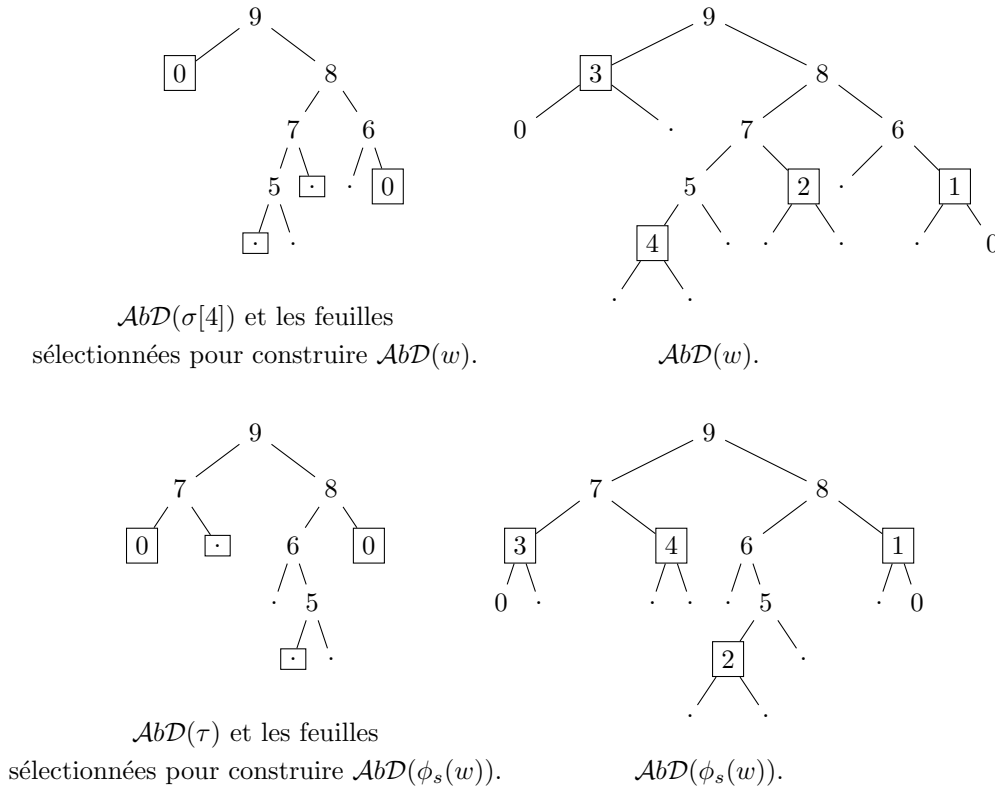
9
0
8
7
6
5
·
·
0
·
·

$\mathcal{A}b\mathcal{D}(\sigma[4])$ et les feuilles sélectionnées pour construire $\mathcal{A}b\mathcal{D}(w)$.

9
3
8
0
·
7
6
5
2
·
1
4
·
·
·
·
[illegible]
·
·

$\mathcal{A}b\mathcal{D}(w)$.

9
7
8
0
·
6
0
·
5
·
·

$\mathcal{A}b\mathcal{D}(\tau)$ et les feuilles sélectionnées pour construire $\mathcal{A}b\mathcal{D}(\phi_s(w))$.

9
7
8
3
4
6
1
0
·
·
·
·
5
·
0
2
·
·
·

$\mathcal{A}b\mathcal{D}(\phi_s(w))$.